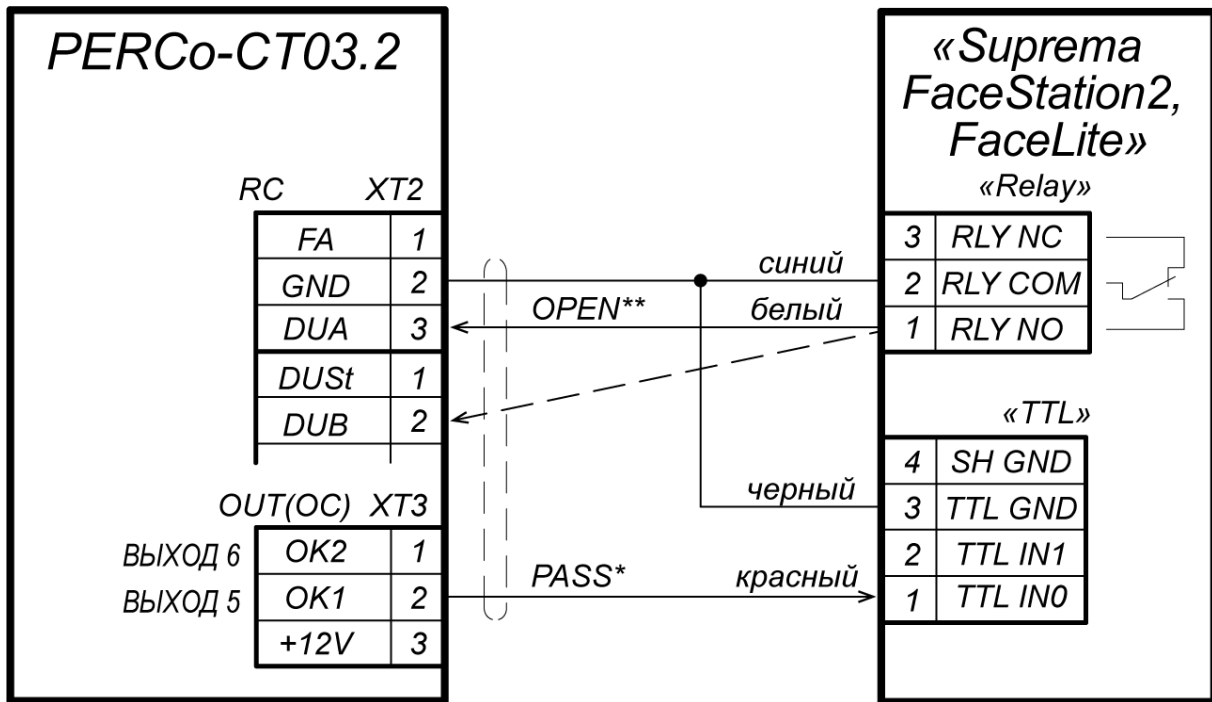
PERCo-CT03.2

RC XT2

| FA | 1 |
|---|---|
| GND | 2 |
| DUA | 3 |
| DUSt | 1 |
| DUB | 2 |

OUT(OC) XT3

| ВЫХОД 6 | OK2 | 1 |
|---|---|---|
| ВЫХОД 5 | OK1 | 2 |
| | +12V | 3 |

синий

OPEN** белый

черный

PASS* красный

«Suprema FaceStation2, FaceLite»

«Relay»

| 3 | RLY NC |
|---|---|
| 2 | RLY COM |
| 1 | RLY NO |

«TTL»

| 4 | SH GND |
|---|---|
| 3 | TTL GND |
| 2 | TTL IN1 |
| 1 | TTL IN0 |